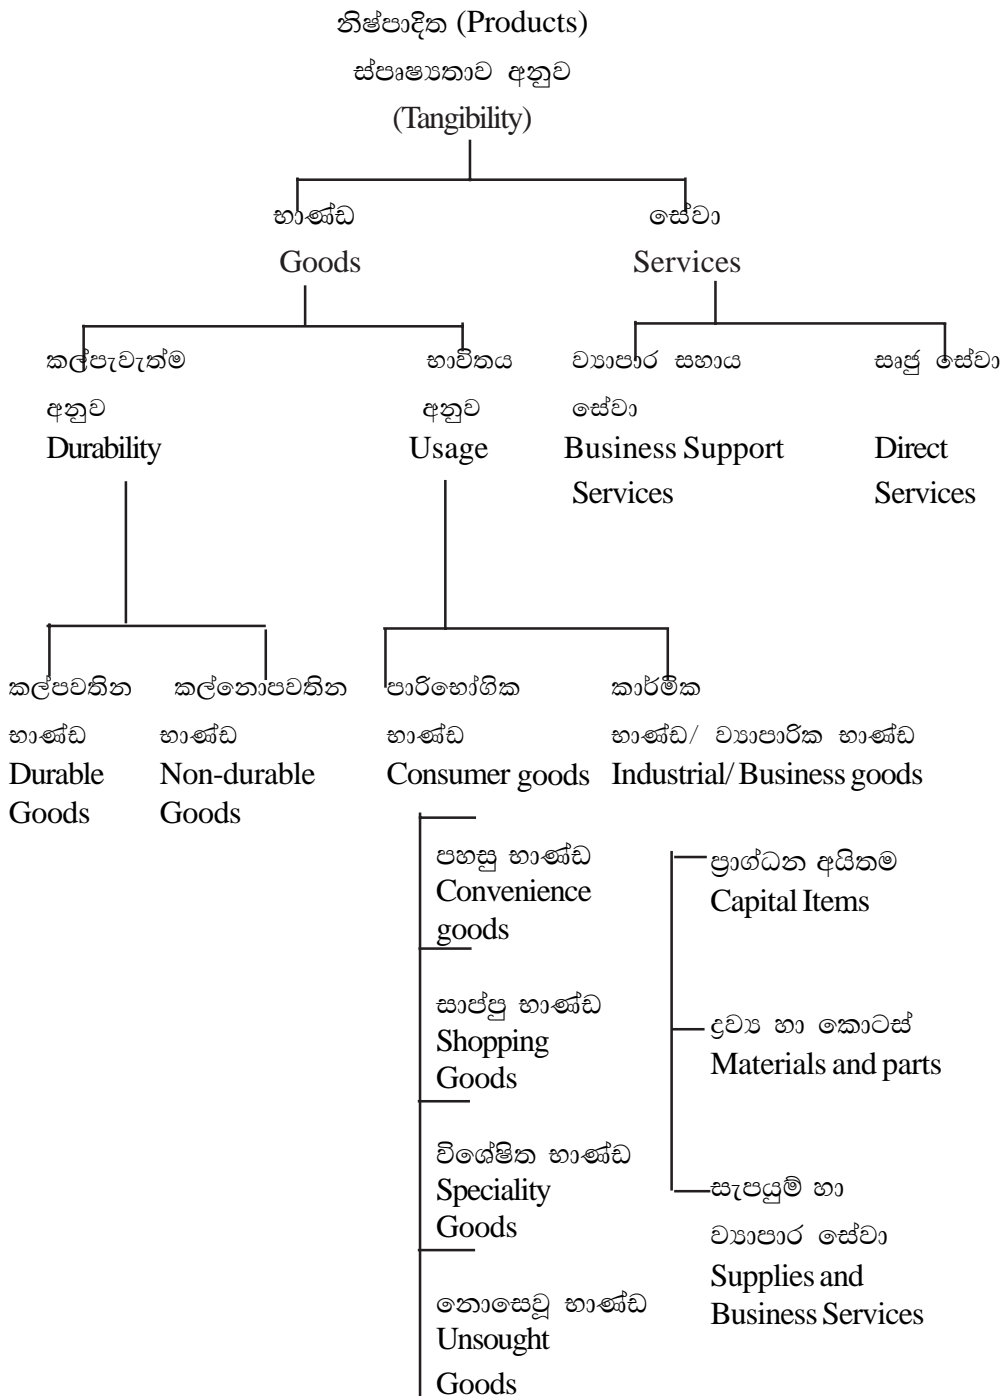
නිෂ්පාදිත (Products)
ස්පෘෂ්‍යතාව අනුව
(Tangibility)

භාණ්ඩ
Goods

සේවා
Services

කල්පැවැත්ම අනුව
Durability

භාවිතය අනුව
Usage

ව්‍යාපාර සහාය සේවා
Business Support Services

සෘජු සේවා
Direct Services

කල්පවතින භාණ්ඩ
Durable Goods

කල්නොපවතින භාණ්ඩ
Non-durable Goods

පාරිභෝගික භාණ්ඩ
Consumer goods

කාර්මික භාණ්ඩ/ ව්‍යාපාරික භාණ්ඩ
Industrial/ Business goods

පහසු භාණ්ඩ
Convenience goods

සාප්පු භාණ්ඩ
Shopping Goods

විශේෂිත භාණ්ඩ
Speciality Goods

නොසෙවූ භාණ්ඩ
Unsought Goods

ප්‍රාග්ධන අයිතම
Capital Items

ද්‍රව්‍ය හා කොටස්
Materials and parts

සැපයුම් හා ව්‍යාපාර සේවා
Supplies and Business Services